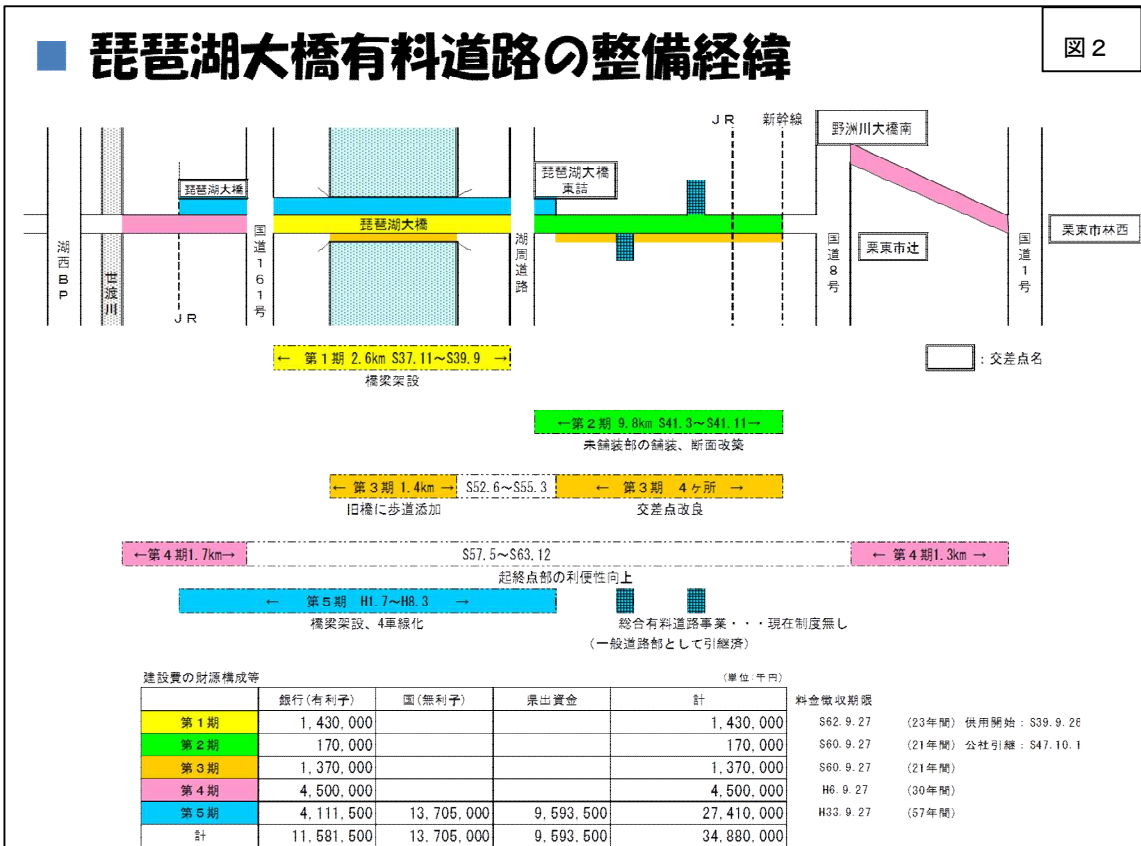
■ 琵琶湖大橋有料道路の整備経緯

図２

ＪＲ
新幹線
野洲川大橋南
琵琶湖大橋
琵琶湖大橋東詰
琵琶湖大橋
湖西ＢＰ
世渡川
ＪＲ
国道１６１号
湖周道路
国道８号
栗東市辻
国道１号
栗東市林西

← 第１期 2.6km S37.11～S39.9 →
橋梁架設

：交差点名

←第２期 9.8km S41.3～S41.11→
未舗装部の舗装、断面改築

← 第３期 1.4km → S52.6～S55.3 ← 第３期 ４ヶ所 →
旧橋に歩道添加　交差点改良

←第４期1.7km→ S57.5～S63.12 ← 第４期1.3km →
起終点部の利便性向上

← 第５期 H1.7～H8.3 →
橋梁架設、４車線化

総合有料道路事業・・・現在制度無し
（一般道路部として引継済）

建設費の財源構成等
（単位:千円）

| | 銀行(有利子) | 国(無利子) | 県出資金 | 計 |
|---|---|---|---|---|
| 第１期 | 1,430,000 | | | 1,430,000 |
| 第２期 | 170,000 | | | 170,000 |
| 第３期 | 1,370,000 | | | 1,370,000 |
| 第４期 | 4,500,000 | | | 4,500,000 |
| 第５期 | 4,111,500 | 13,705,000 | 9,593,500 | 27,410,000 |
| 計 | 11,581,500 | 13,705,000 | 9,593,500 | 34,880,000 |

料金徴収期限
S62.9.27 (23年間) 供用開始：S39.9.26
S60.9.27 (21年間) 公社引継：S47.10.1
S60.9.27 (21年間)
H6.9.27 (30年間)
H33.9.27 (57年間)